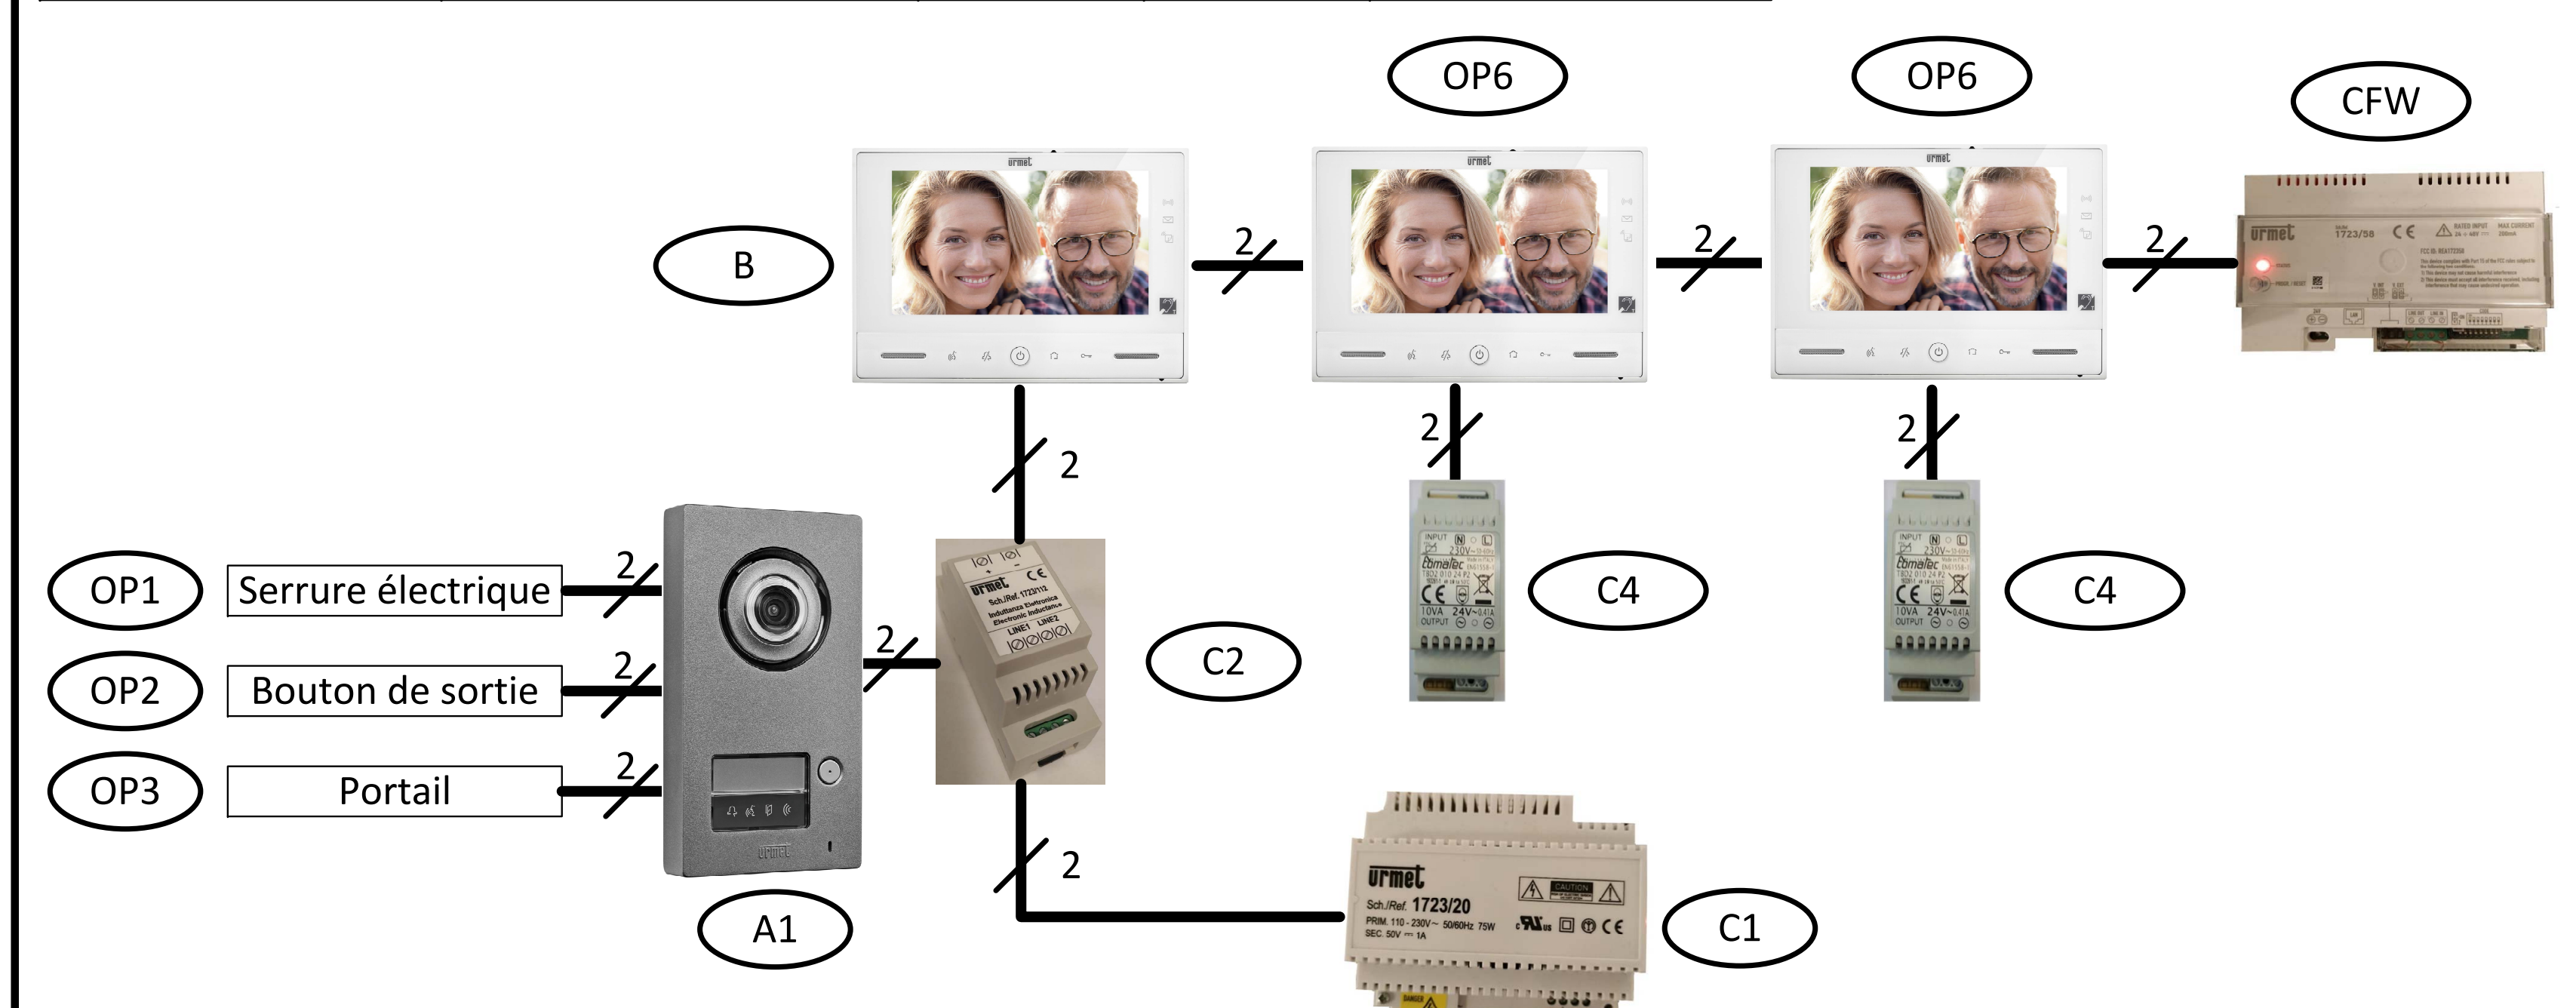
OP6

OP6

CFW

B

2

2

2

2

2

2

OP1

Serrure électrique

2

OP2

Bouton de sortie

2

OP3

Portail

2

2

C2

C4

C4

2

C1

A1

urmet

urmet

urmet

urmet

urmet

Sch./Ref. 1723/20

PRIM. 110 - 230V~ 50/60Hz 75W

SEC. 50V ⎓ 1A

CAUTION

1723/58

Sch./Ref. 1723/112

LINE1 LINE2

INPUT 230V

Ebmatec

10VA 24V~0.41A

OUTPUT